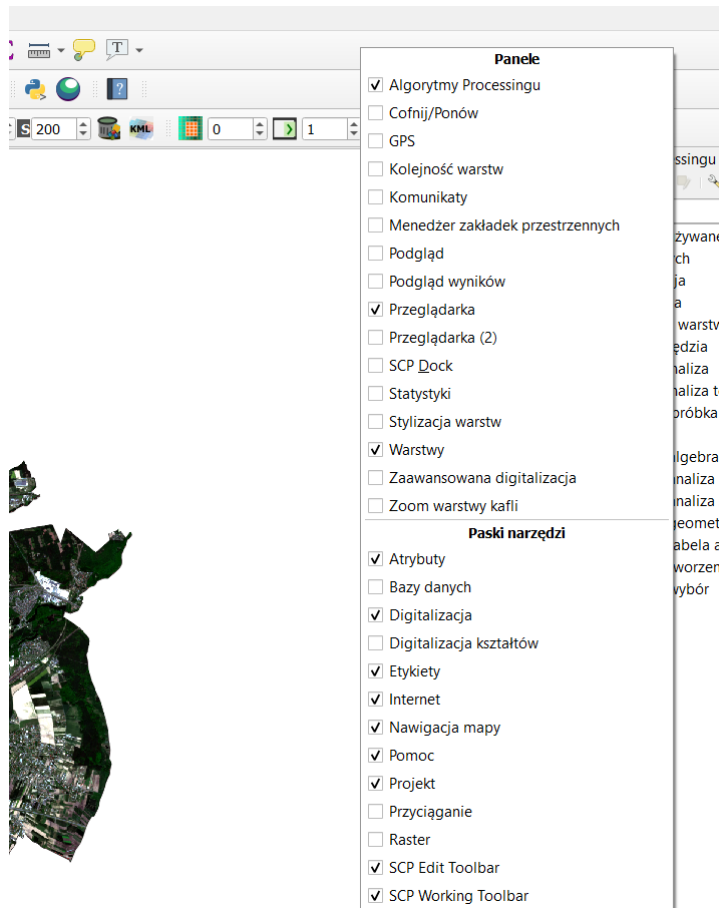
200
KML
0
1

Panele
Algorytmy Processingu
Cofnij/Ponów
GPS
Kolejność warstw
Komunikaty
Menedżer zakładek przestrzennych
Podgląd
Podgląd wyników
Przeglądarka
Przeglądarka (2)
SCP Dock
Statystyki
Stylizacja warstw
Warstwy
Zaawansowana digitalizacja
Zoom warstwy kafli
Paski narzędzi
Atrybuty
Bazy danych
Digitalizacja
Digitalizacja kształtów
Etykiety
Internet
Nawigacja mapy
Pomoc
Projekt
Przyciąganie
Raster
SCP Edit Toolbar
SCP Working Toolbar

ssingu
żywane
ch
ja
a
warstw
ędzia
naliza
naliza t
óbka
lgebra
naliza
naliza
eomet
abela a
worzen
ybór